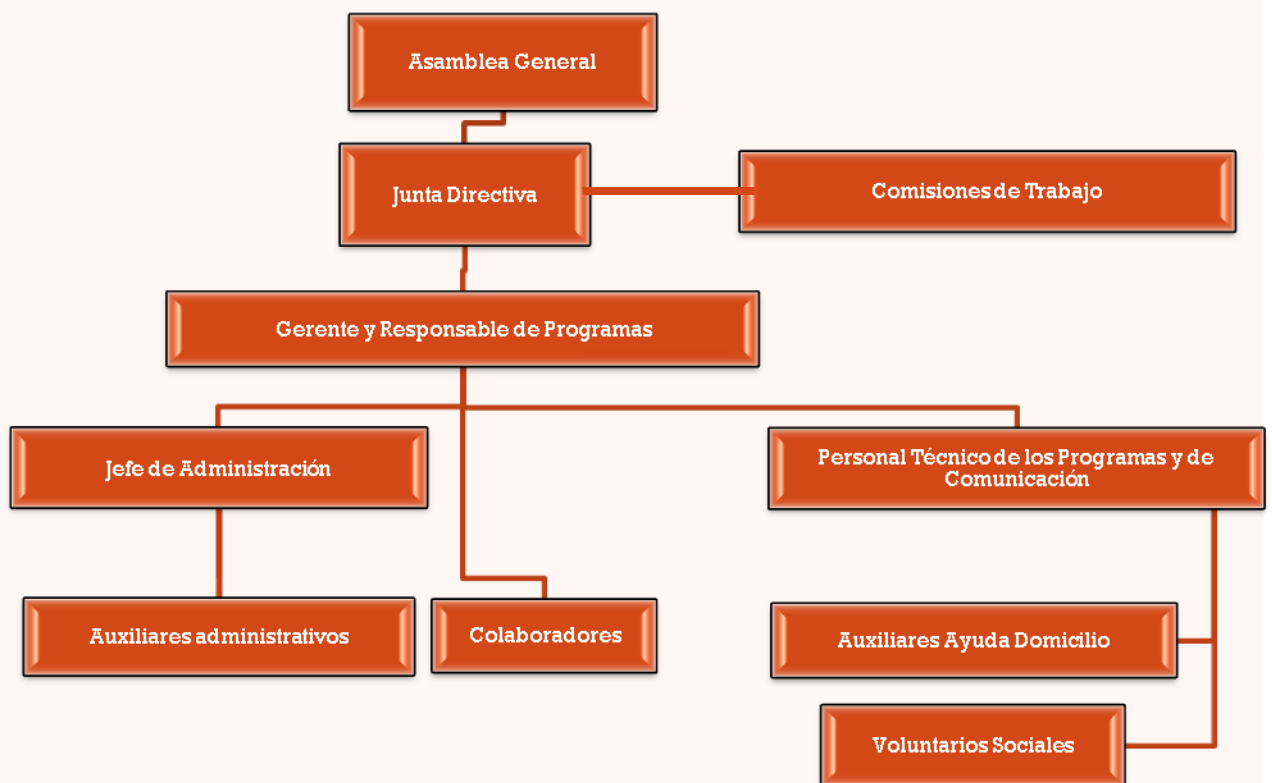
Asamblea General

Junta Directiva

Comisiones de Trabajo

Gerente y Responsable de Programas

Jefe de Administración

Personal Técnico de los Programas y de Comunicación

Auxiliares administrativos

Colaboradores

Auxiliares Ayuda Domicilio

Voluntarios Sociales